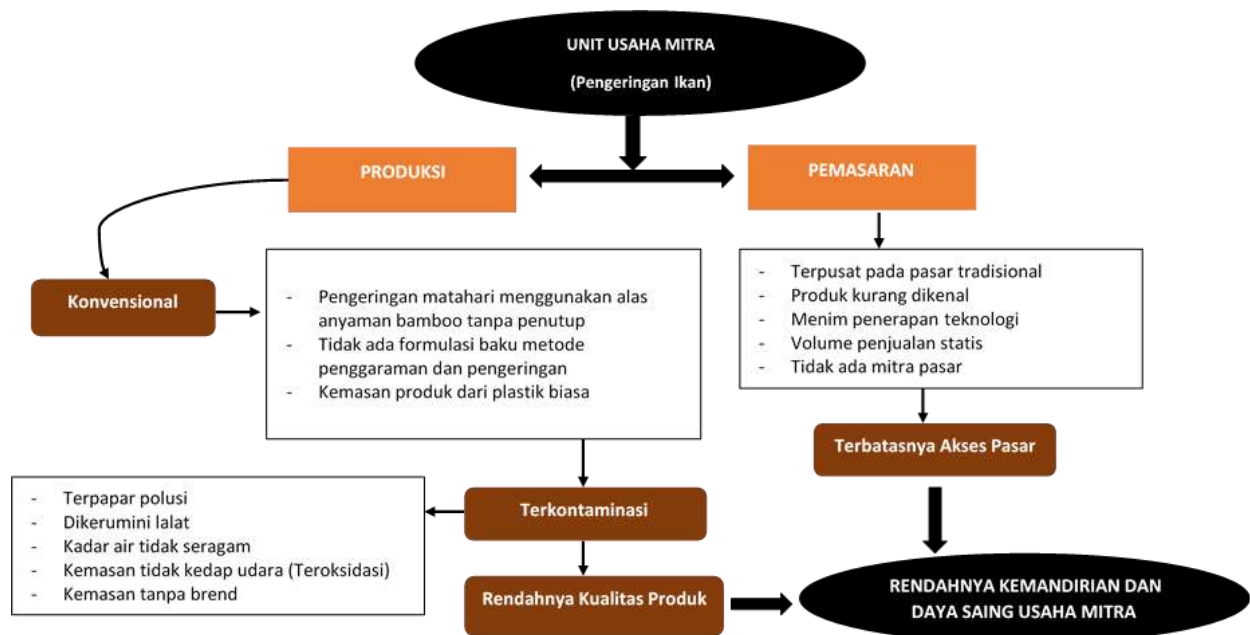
UNIT USAHA MITRA
(Pengeringan Ikan)

PRODUKSI

PEMASARAN

Konvensional

- Pengeringan matahari menggunakan alas anyaman bamboo tanpa penutup
- Tidak ada formulasi baku metode penggaraman dan pengeringan
- Kemasan produk dari plastik biasa

- Terpusat pada pasar tradisional
- Produk kurang dikenal
- Menim penerapan teknologi
- Volume penjualan statis
- Tidak ada mitra pasar

Terbatasnya Akses Pasar

- Terpapar polusi
- Dikerumini lalat
- Kadar air tidak seragam
- Kemasan tidak kedap udara (Teroksidasi)
- Kemasan tanpa brend

Terkontaminasi

Rendahnya Kualitas Produk

RENDAHNYA KEMANDIRIAN DAN DAYA SAING USAHA MITRA